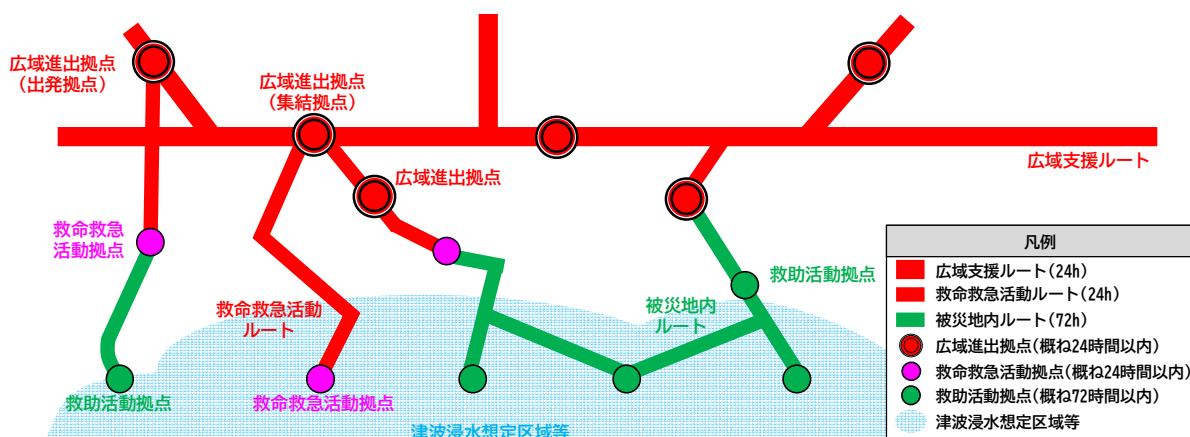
広域進出拠点
（出発拠点）

広域進出拠点
（集結拠点）

広域進出拠点

広域支援ルート

救命救急
活動拠点

救命救急活動
ルート

被災地内
ルート

救助活動拠点

救助活動拠点

救命救急活動拠点

津波浸水想定区域等

凡例

広域支援ルート（24h）
救命救急活動ルート（24h）
被災地内ルート（72h）
広域進出拠点（概ね24時間以内）
救命救急活動拠点（概ね24時間以内）
救助活動拠点（概ね72時間以内）
津波浸水想定区域等